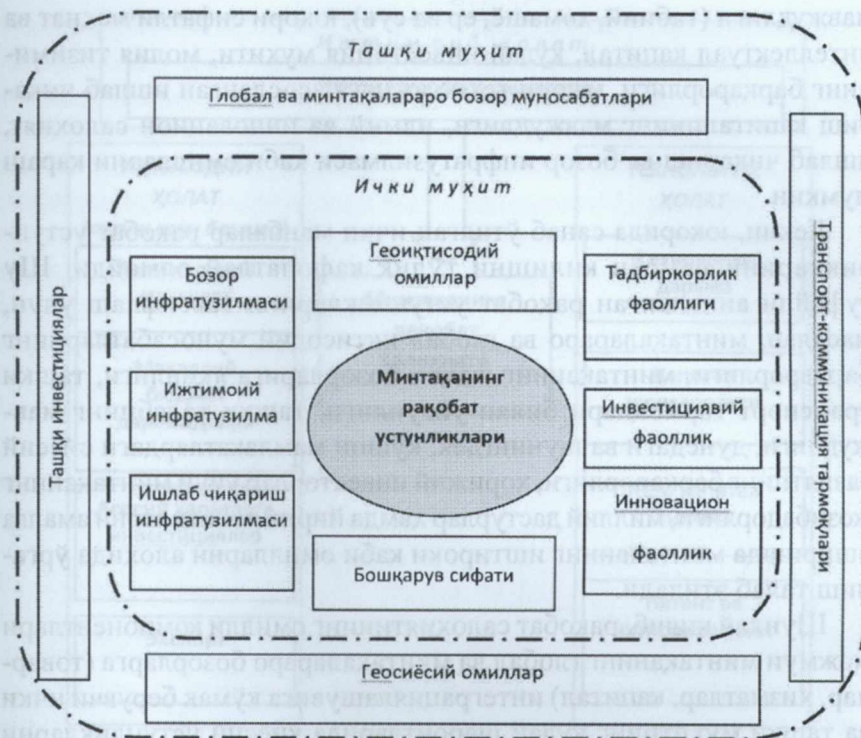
Ташқи муҳит

Глобал ва минтақалараро бозор муносабатлари

Ички муҳит

Ташқи инвестициялар

Транспорт-коммуникация тармоқлари

Геоиқтисодий омиллар

Бозор инфратузилмаси

Тадбиркорлик фаоллиги

Ижтимоий инфратузилма

Минтақанинг рақобат устунликлари

Инвестициявий фаоллик

Ишлаб чиқариш инфратузилмаси

Инновацион фаоллик

Бошқарув сифати

Геосиёсий омиллар